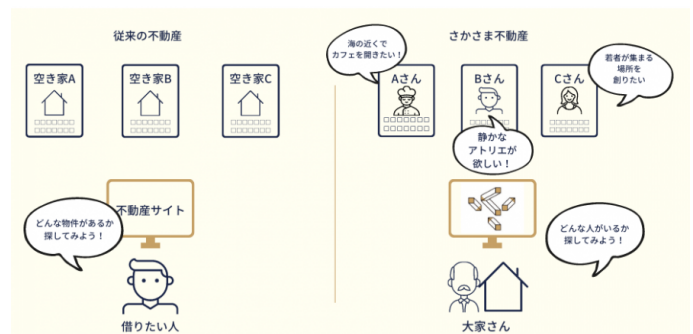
従来の不動産

空き家A

空き家B

空き家C

不動産サイト

どんな物件があるか探してみよう！

借りたい人

さかさま不動産

海の近くでカフェを開きたい！

Aさん

Bさん

Cさん

若者が集まる場所を創りたい

静かなアトリエが欲しい！

どんな人がいるか探してみよう！

大家さん